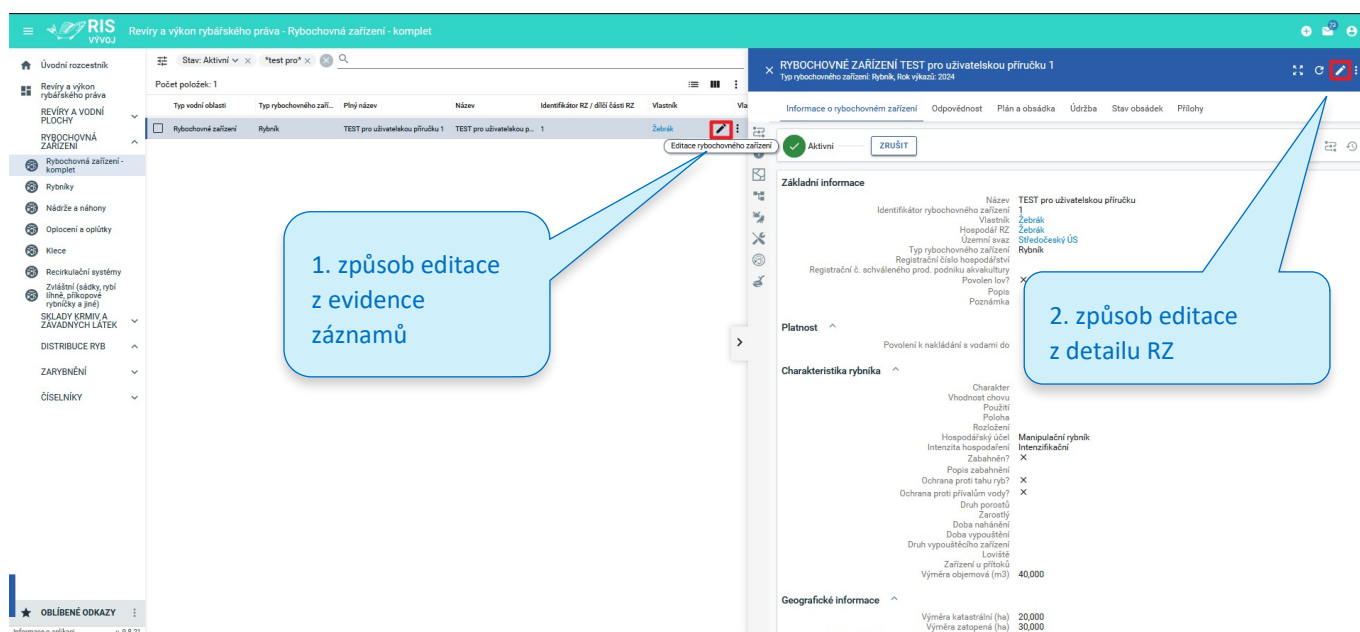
RIS VÝVOJ Revíry a výkon rybářského práva - Rybochovná zařízení - komplet

72

Úvodní rozcestník
Revíry a výkon rybářského práva
REVÍRY A VODNÍ PLOCHY
RYBOCHOVNÁ ZAŘÍZENÍ
Rybochovná zařízení - komplet
Rybníky
Nádrže a náhony
Oplocení a oplůtky
Klece
Recirkulační systémy
Zvláštní (sádky, rybí líhně, příkopové rybníčky a jiné)
SKLADY KRMIV A ZÁVADNÝCH LÁTEK
DISTRIBUCE RYB
ZARYBNĚNÍ
ČÍSELNÍKY

OBLÍBENÉ ODKAZY
Informace o aplikaci v. 0.8.21

Stav: Aktivní × *test pro* ×
Počet položek: 1

| Typ vodní oblasti | Typ rybochovného zaří... | Plný název | Název | Identifikátor RZ / dílčí části RZ | Vlastník | Vla |
|---|---|---|---|---|---|---|
| Rybochovné zařízení | Rybník | TEST pro uživatelskou příručku 1 | TEST pro uživatelskou p... | 1 | Žebrák | |

Editace rybochovného zařízení

1. způsob editace z evidence záznamů

RYBOCHOVNÉ ZAŘÍZENÍ TEST pro uživatelskou příručku 1
Typ rybochovného zařízení: Rybník, Rok výkazů: 2024

Informace o rybochovném zařízení | Odpovědnost | Plán a obsádka | Údržba | Stav obsádek | Přílohy

Aktivní ZRUŠIT

Základní informace
Název TEST pro uživatelskou příručku
Identifikátor rybochovného zařízení 1
Vlastník Žebrák
Hospodář RZ Žebrák
Územní svaz Středočeský ÚS
Typ rybochovného zařízení Rybník
Registrační číslo hospodářství
Registrační č. schváleného prod. podniku akvakultury
Povolen lov? ×
Popis
Poznámka

2. způsob editace z detailu RZ

Platnost
Povolení k nakládání s vodami do

Charakteristika rybníka
Charakter
Vhodnost chovu
Použití
Poloha
Rozložení
Hospodářský účel Manipulační rybník
Intenzita hospodaření Intenzifikační
Zabahněn? ×
Popis zabahnění
Ochrana proti tahu ryb? ×
Ochrana proti přívalům vody? ×
Druh porostů
Zarostlý
Doba nahánění
Doba vypouštění
Druh vypouštěcího zařízení
Loviště
Zařízení u přítoků
Výměra objemová (m3) 40,000

Geografické informace
Výměra katastrální (ha) 20,000
Výměra zatopená (ha) 30,000